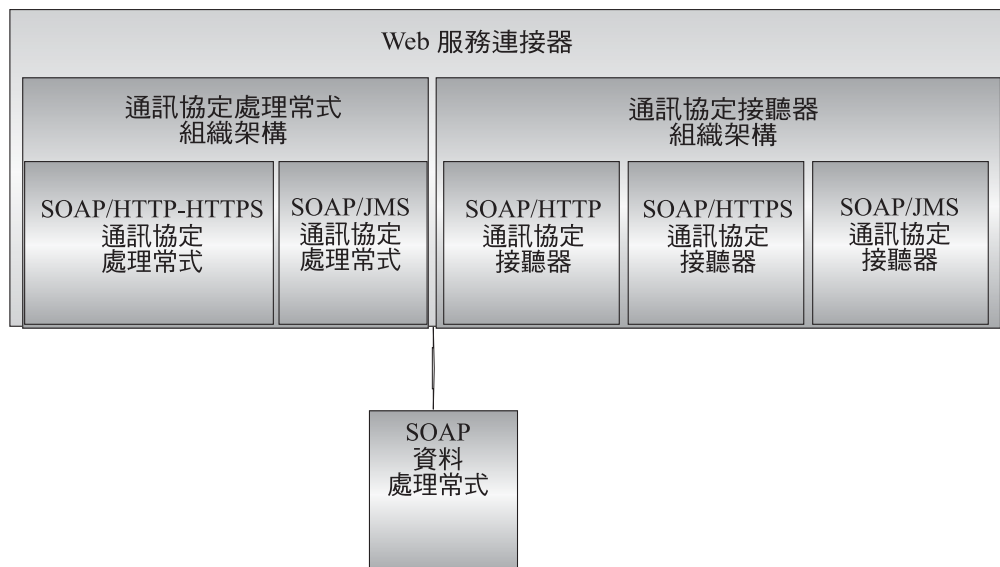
Web 服務連接器

通訊協定處理常式
組織架構

通訊協定接聽器
組織架構

SOAP/HTTP-HTTPS
通訊協定
處理常式

SOAP/JMS
通訊協定
處理常式

SOAP/HTTP
通訊協定
接聽器

SOAP/HTTPS
通訊協定
接聽器

SOAP/JMS
通訊協定
接聽器

SOAP
資料
處理常式